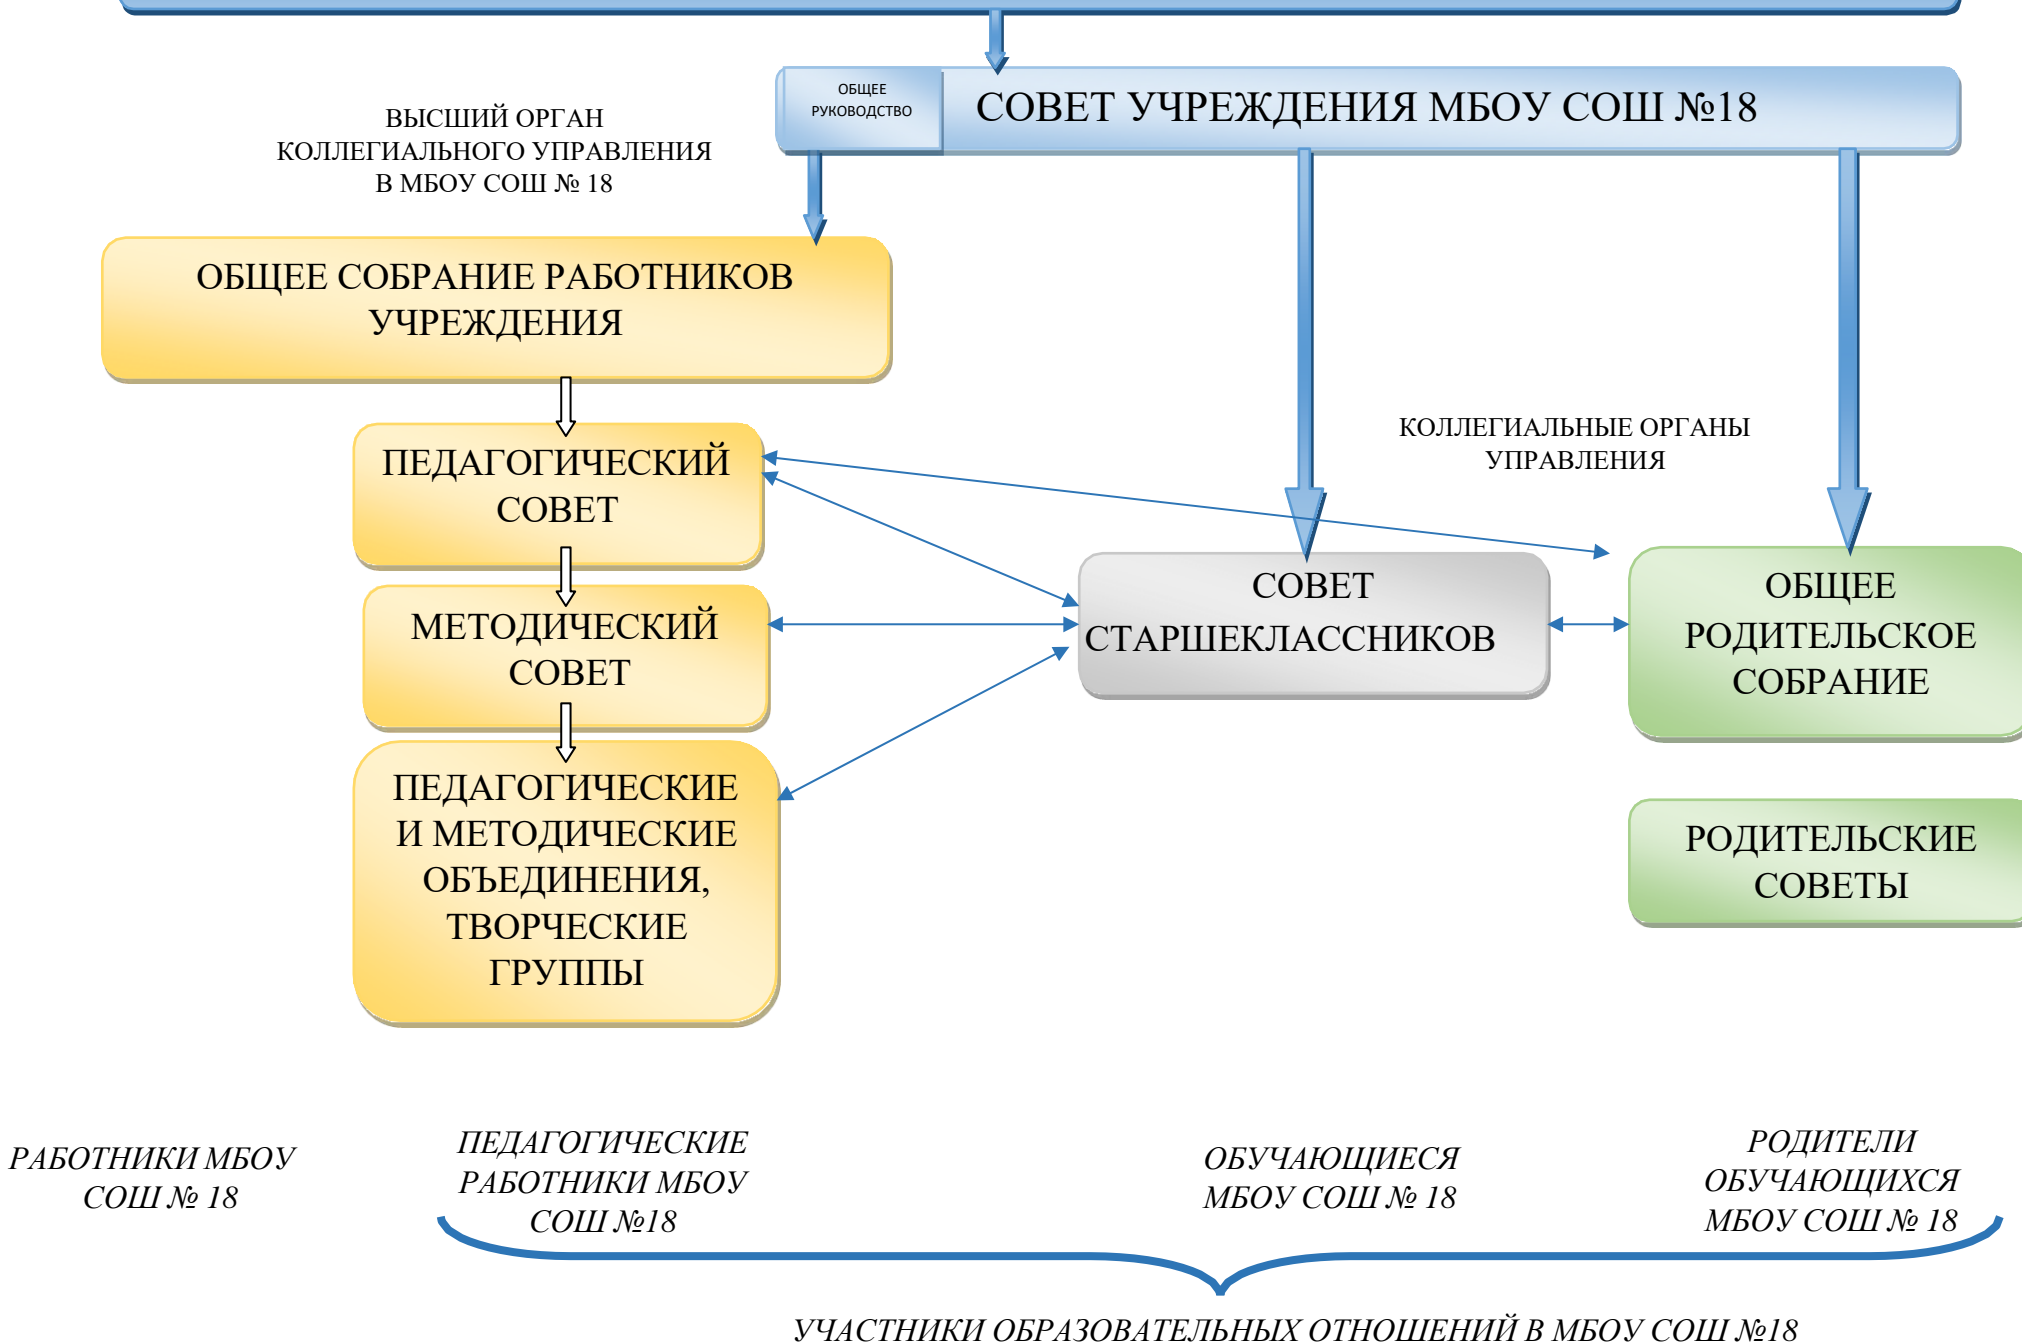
ОБЩЕЕ РУКОВОДСТВО

СОВЕТ УЧРЕЖДЕНИЯ МБОУ СОШ №18

ВЫСШИЙ ОРГАН КОЛЛЕГИАЛЬНОГО УПРАВЛЕНИЯ В МБОУ СОШ № 18

ОБЩЕЕ СОБРАНИЕ РАБОТНИКОВ УЧРЕЖДЕНИЯ

ПЕДАГОГИЧЕСКИЙ СОВЕТ

КОЛЛЕГИАЛЬНЫЕ ОРГАНЫ УПРАВЛЕНИЯ

МЕТОДИЧЕСКИЙ СОВЕТ

СОВЕТ СТАРШЕКЛАССНИКОВ

ОБЩЕЕ РОДИТЕЛЬСКОЕ СОБРАНИЕ

ПЕДАГОГИЧЕСКИЕ И МЕТОДИЧЕСКИЕ ОБЪЕДИНЕНИЯ, ТВОРЧЕСКИЕ ГРУППЫ

РОДИТЕЛЬСКИЕ СОВЕТЫ

РАБОТНИКИ МБОУ СОШ № 18

ПЕДАГОГИЧЕСКИЕ РАБОТНИКИ МБОУ СОШ №18

ОБУЧАЮЩИЕСЯ МБОУ СОШ № 18

РОДИТЕЛИ ОБУЧАЮЩИХСЯ МБОУ СОШ № 18

УЧАСТНИКИ ОБРАЗОВАТЕЛЬНЫХ ОТНОШЕНИЙ В МБОУ СОШ №18